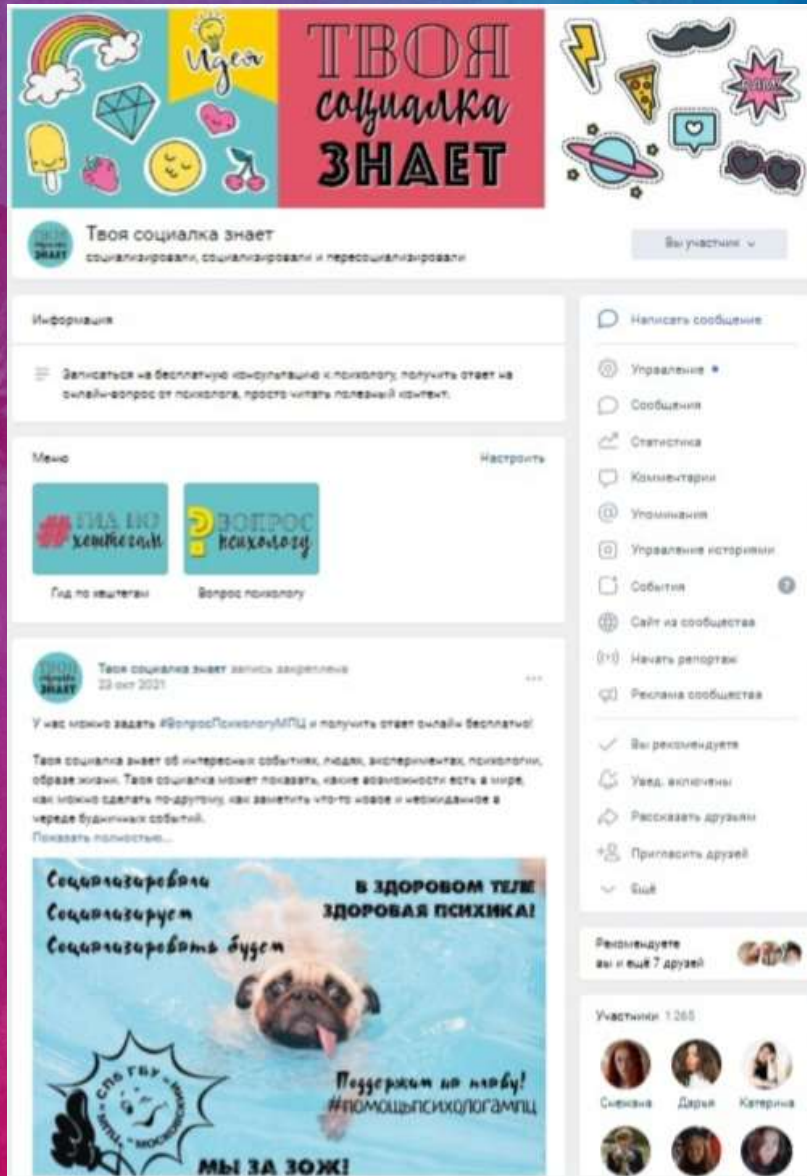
Идея

ТВОЯ социалка ЗНАЕТ

Твоя социалка знает
социализировали, социализировали и пересоциализировали

Вы участник

Информация

Записаться на бесплатную консультацию к психологу, получить ответ на онлайн-вопрос от психолога, просто читать полезный контент.

Меню

Настроить

#ГИД ПО хештегам

ВОПРОС психологу

Гид по хештегам

Вопрос психологу

Твоя социалка знает запись закреплена
23 окт 2021

У нас можно задать #ВопросПсихологуМПЦ и получить ответ онлайн бесплатно!

Твоя социалка знает об интересных событиях, людях, экспериментах, психологии, образе жизни. Твоя социалка может показать, какие возможности есть в мире, как можно сделать по-другому, как заметить что-то новое и неожиданное в череде будничных событий.
Показать полностью...

Социализировали
Социализирует
Социализировать будет

В ЗДОРОВОМ ТЕЛЕ ЗДОРОВАЯ ПСИХИКА!

СПб ГБУ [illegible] "Московский"

Поддержим на плаву!
#помощьпсихологампц

МЫ ЗА ЗОЖ!

Написать сообщение
Управление
Сообщения
Статистика
Комментарии
Упоминания
Управление историями
События
Сайт из сообщества
Начать репортаж
Реклама сообщества
Вы рекомендуете
Увед. включены
Рассказать друзьям
Пригласить друзей
Ещё

Рекомендуете вы и ещё 7 друзей

Участники 1 265

Снежана
Дарья
Катерина